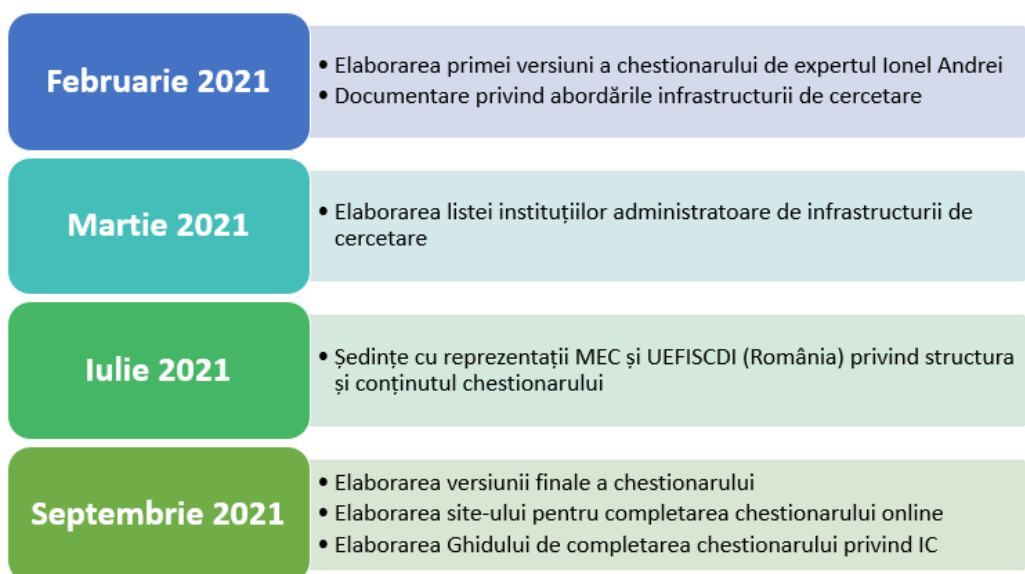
Februarie 2021

• Elaborarea primei versiuni a chestionarului de expertul Ionel Andrei
• Documentare privind abordările infrastructurii de cercetare

Martie 2021

• Elaborarea listei instituțiilor administratoare de infrastructurii de cercetare

Iulie 2021

• Ședințe cu reprezentații MEC și UEFISCDI (România) privind structura și conținutul chestionarului

Septembrie 2021

• Elaborarea versiunii finale a chestionarului
• Elaborarea site-ului pentru completarea chestionarului online
• Elaborarea Ghidului de completarea chestionarului privind IC